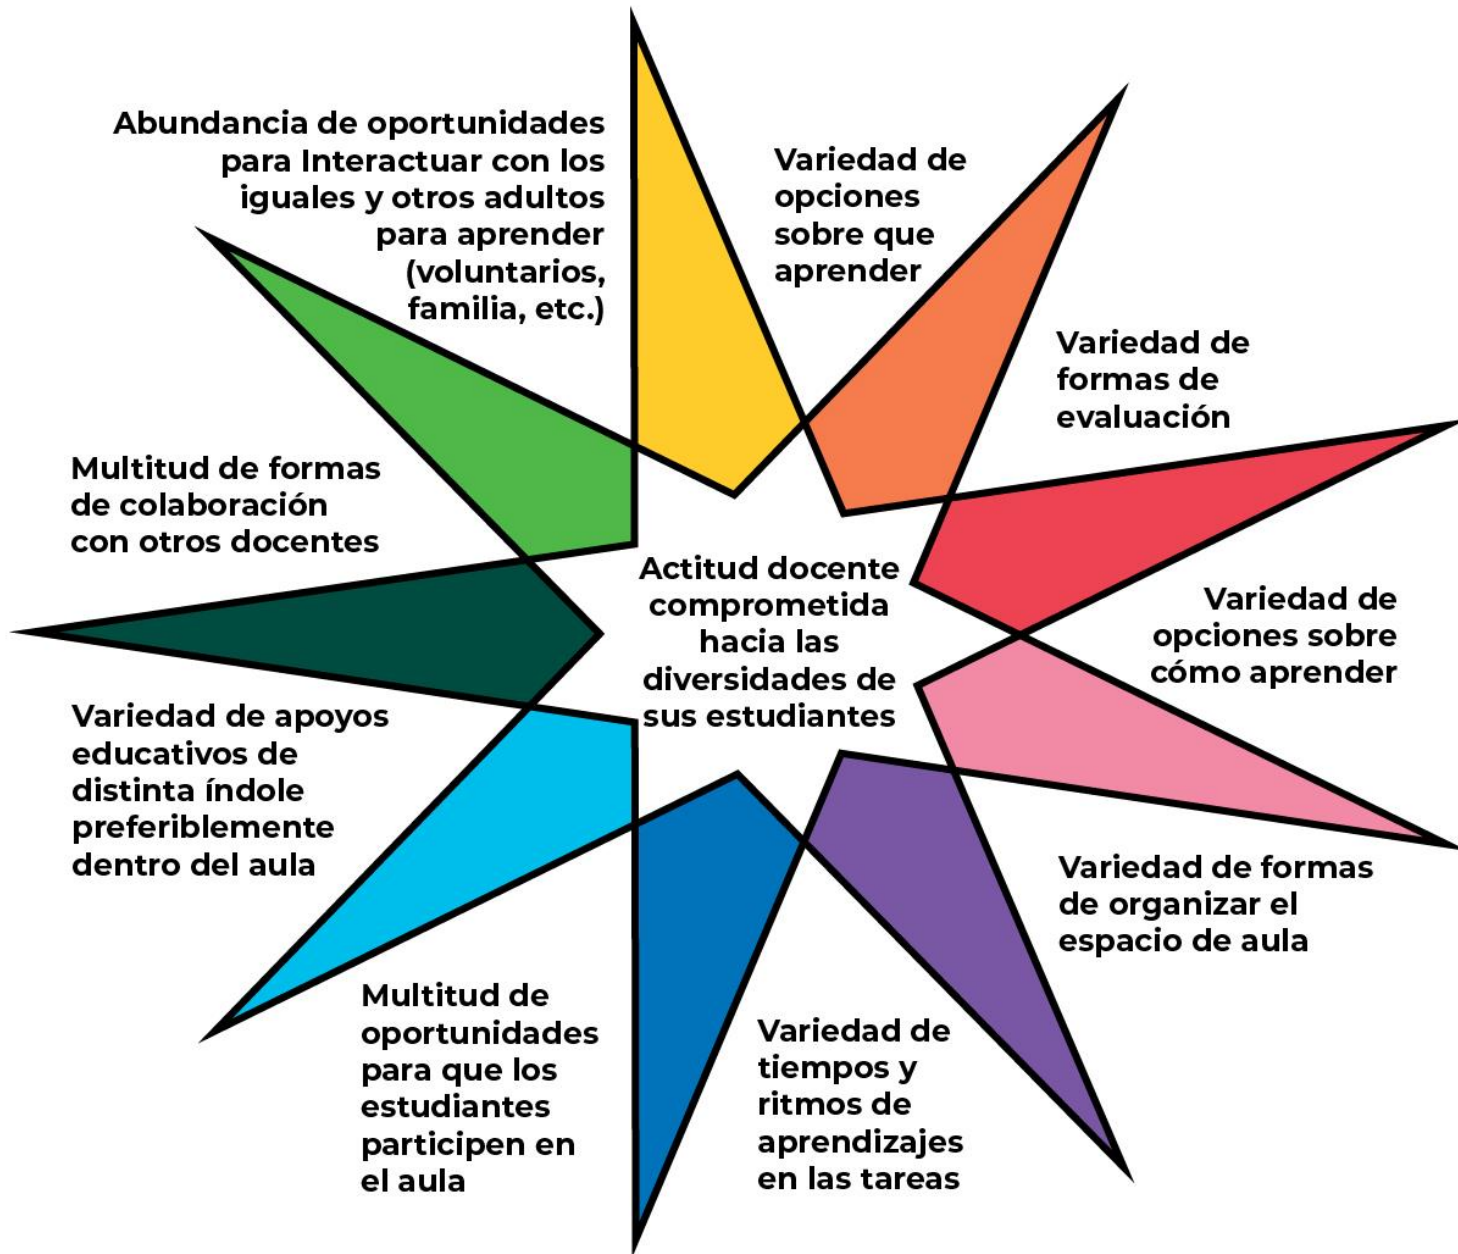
Abundancia de oportunidades para Interactuar con los iguales y otros adultos para aprender (voluntarios, familia, etc.)

Variedad de opciones sobre que aprender

Variedad de formas de evaluación

Multitud de formas de colaboración con otros docentes

Actitud docente comprometida hacia las diversidades de sus estudiantes

Variedad de opciones sobre cómo aprender

Variedad de apoyos educativos de distinta índole preferiblemente dentro del aula

Variedad de formas de organizar el espacio de aula

Multitud de oportunidades para que los estudiantes participen en el aula

Variedad de tiempos y ritmos de aprendizajes en las tareas